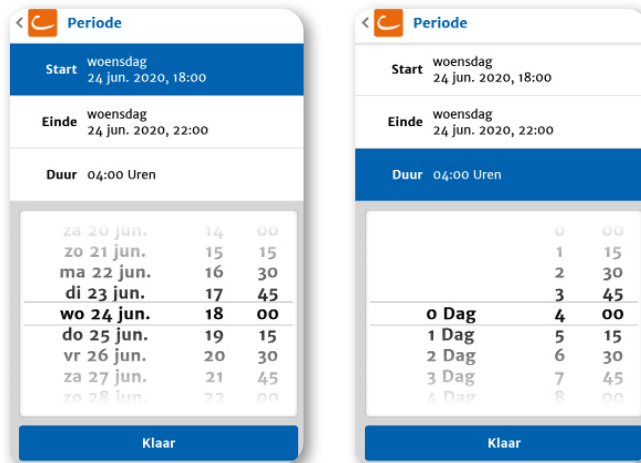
Periode

Start woensdag 24 jun. 2020, 18:00

Einde woensdag 24 jun. 2020, 22:00

Duur 04:00 Uren

| | | |
|---|---|---|
| za 20 jun. | 14 | 00 |
| zo 21 jun. | 15 | 15 |
| ma 22 jun. | 16 | 30 |
| di 23 jun. | 17 | 45 |
| wo 24 jun. | 18 | 00 |
| do 25 jun. | 19 | 15 |
| vr 26 jun. | 20 | 30 |
| za 27 jun. | 21 | 45 |
| zo 28 jun. | 22 | 00 |

Klaar

Periode

Start woensdag 24 jun. 2020, 18:00

Einde woensdag 24 jun. 2020, 22:00

Duur 04:00 Uren

| | | |
|---|---|---|
| | 0 | 00 |
| | 1 | 15 |
| | 2 | 30 |
| | 3 | 45 |
| 0 Dag | 4 | 00 |
| 1 Dag | 5 | 15 |
| 2 Dag | 6 | 30 |
| 3 Dag | 7 | 45 |
| 4 Dag | 8 | 00 |

Klaar